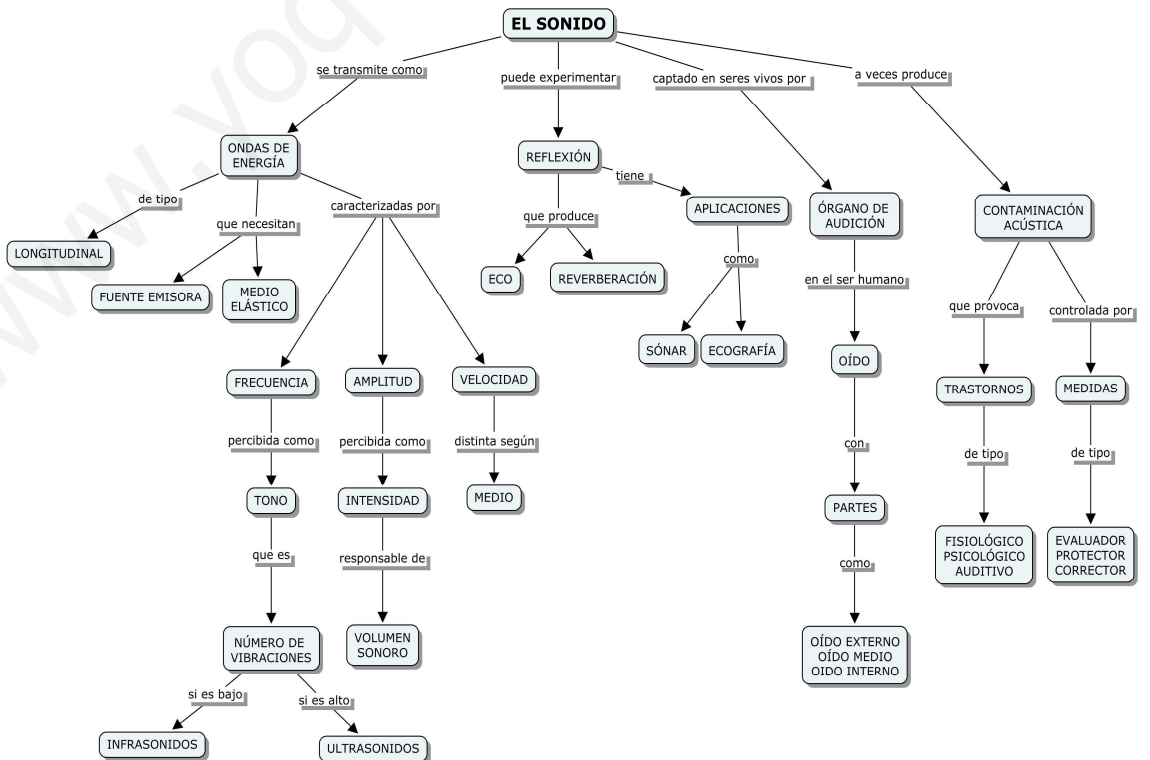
EL SONIDO

se transmite como

ONDAS DE ENERGÍA

de tipo

LONGITUDINAL

que necesitan

FUENTE EMISORA

MEDIO ELÁSTICO

caracterizadas por

FRECUENCIA

percibida como

TONO

que es

NÚMERO DE VIBRACIONES

si es bajo

INFRASONIDOS

si es alto

ULTRASONIDOS

AMPLITUD

percibida como

INTENSIDAD

responsable de

VOLUMEN SONORO

VELOCIDAD

distinta según

MEDIO

puede experimentar

REFLEXIÓN

que produce

ECO

REVERBERACIÓN

tiene

APLICACIONES

como

SÓNAR

ECOGRAFÍA

captado en seres vivos por

ÓRGANO DE AUDICIÓN

en el ser humano

OÍDO

con

PARTES

como

OÍDO EXTERNO
OÍDO MEDIO
OIDO INTERNO

a veces produce

CONTAMINACIÓN ACÚSTICA

que provoca

TRASTORNOS

de tipo

FISIOLÓGICO
PSICOLÓGICO
AUDITIVO

controlada por

MEDIDAS

de tipo

EVALUADOR
PROTECTOR
CORRECTOR